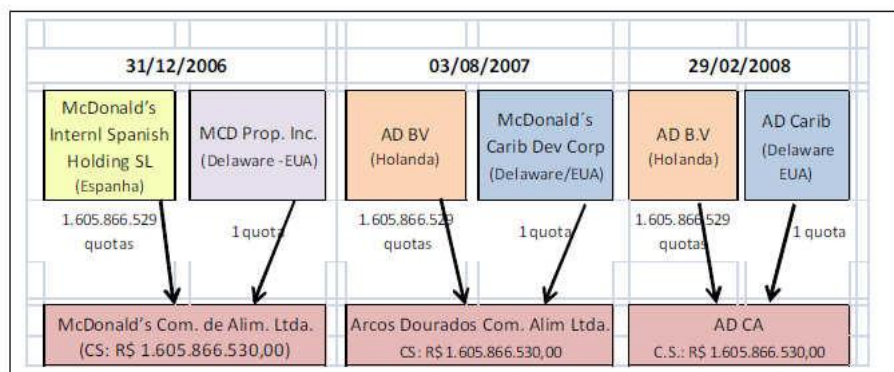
31/12/2006

McDonald's Internl Spanish Holding SL (Espanha)

MCD Prop. Inc. (Delaware -EUA)

1.605.866.529 quotas

1 quota

McDonald's Com. de Alim. Ltda. (CS: R$ 1.605.866.530,00)

03/08/2007

AD BV (Holanda)

McDonald´s Carib Dev Corp (Delaware/EUA)

1.605.866.529 quotas

1 quota

Arcos Dourados Com. Alim Ltda. CS: R$ 1.605.866.530,00

29/02/2008

AD B.V (Holanda)

AD Carib (Delaware EUA)

1.605.866.529 quotas

1 quota

AD CA C.S.: R$ 1.605.866.530,00